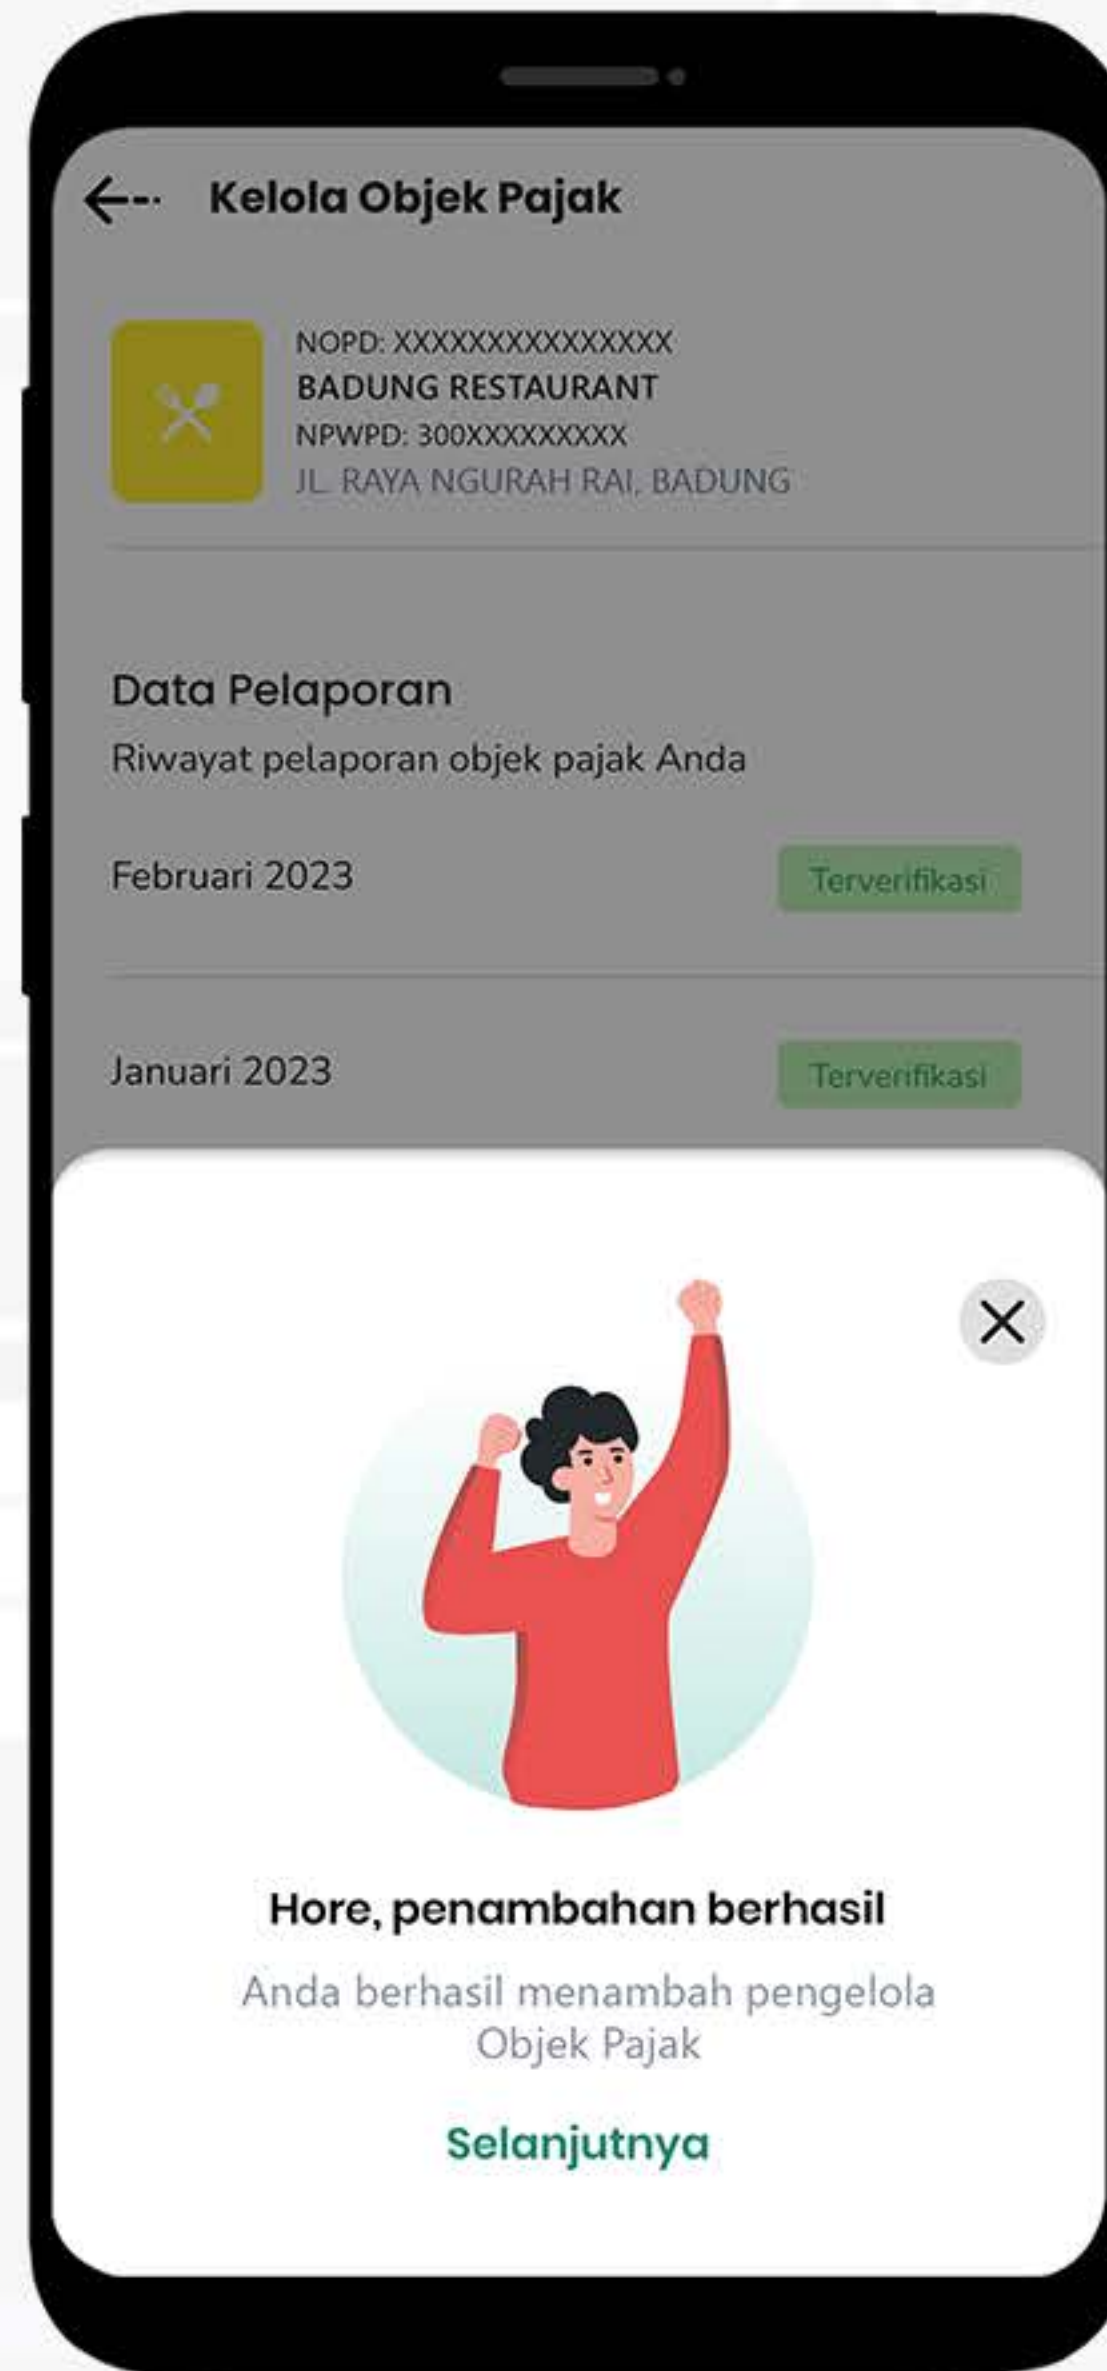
Kelola Objek Pajak

NOPD: XXXXXXXXXXXXXXX
BADUNG RESTAURANT
NPWPD: 300XXXXXXXXX
JL. RAYA NGURAH RAI, BADUNG

Data Pelaporan
Riwayat pelaporan objek pajak Anda

Februari 2023 Terverifikasi

Januari 2023 Terverifikasi

Hore, penambahan berhasil
Anda berhasil menambah pengelola Objek Pajak

Selanjutnya